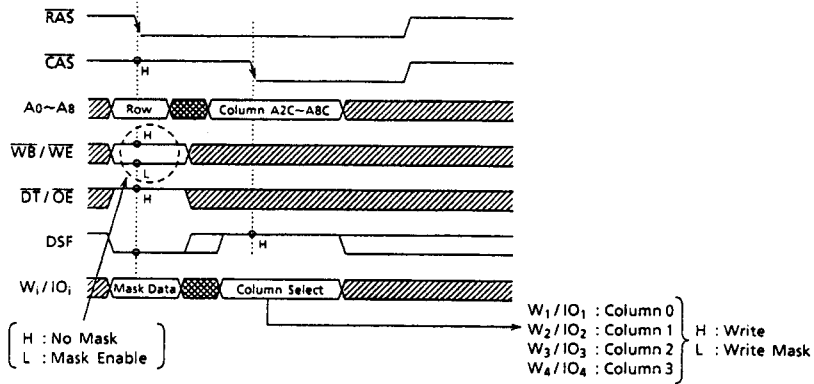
$\overline{RAS}$

$\overline{CAS}$

H

A0~A8

Row

Column A2C~A8C

H

$\overline{WB}$ / $\overline{WE}$

L

$\overline{DT}$ / $\overline{OE}$

H

DSF

H

$W_i$ / $IO_i$

Mask Data

Column Select

H : No Mask
L : Mask Enable

$W_1$ / $IO_1$ : Column 0
$W_2$ / $IO_2$ : Column 1
$W_3$ / $IO_3$ : Column 2
$W_4$ / $IO_4$ : Column 3

H : Write
L : Write Mask